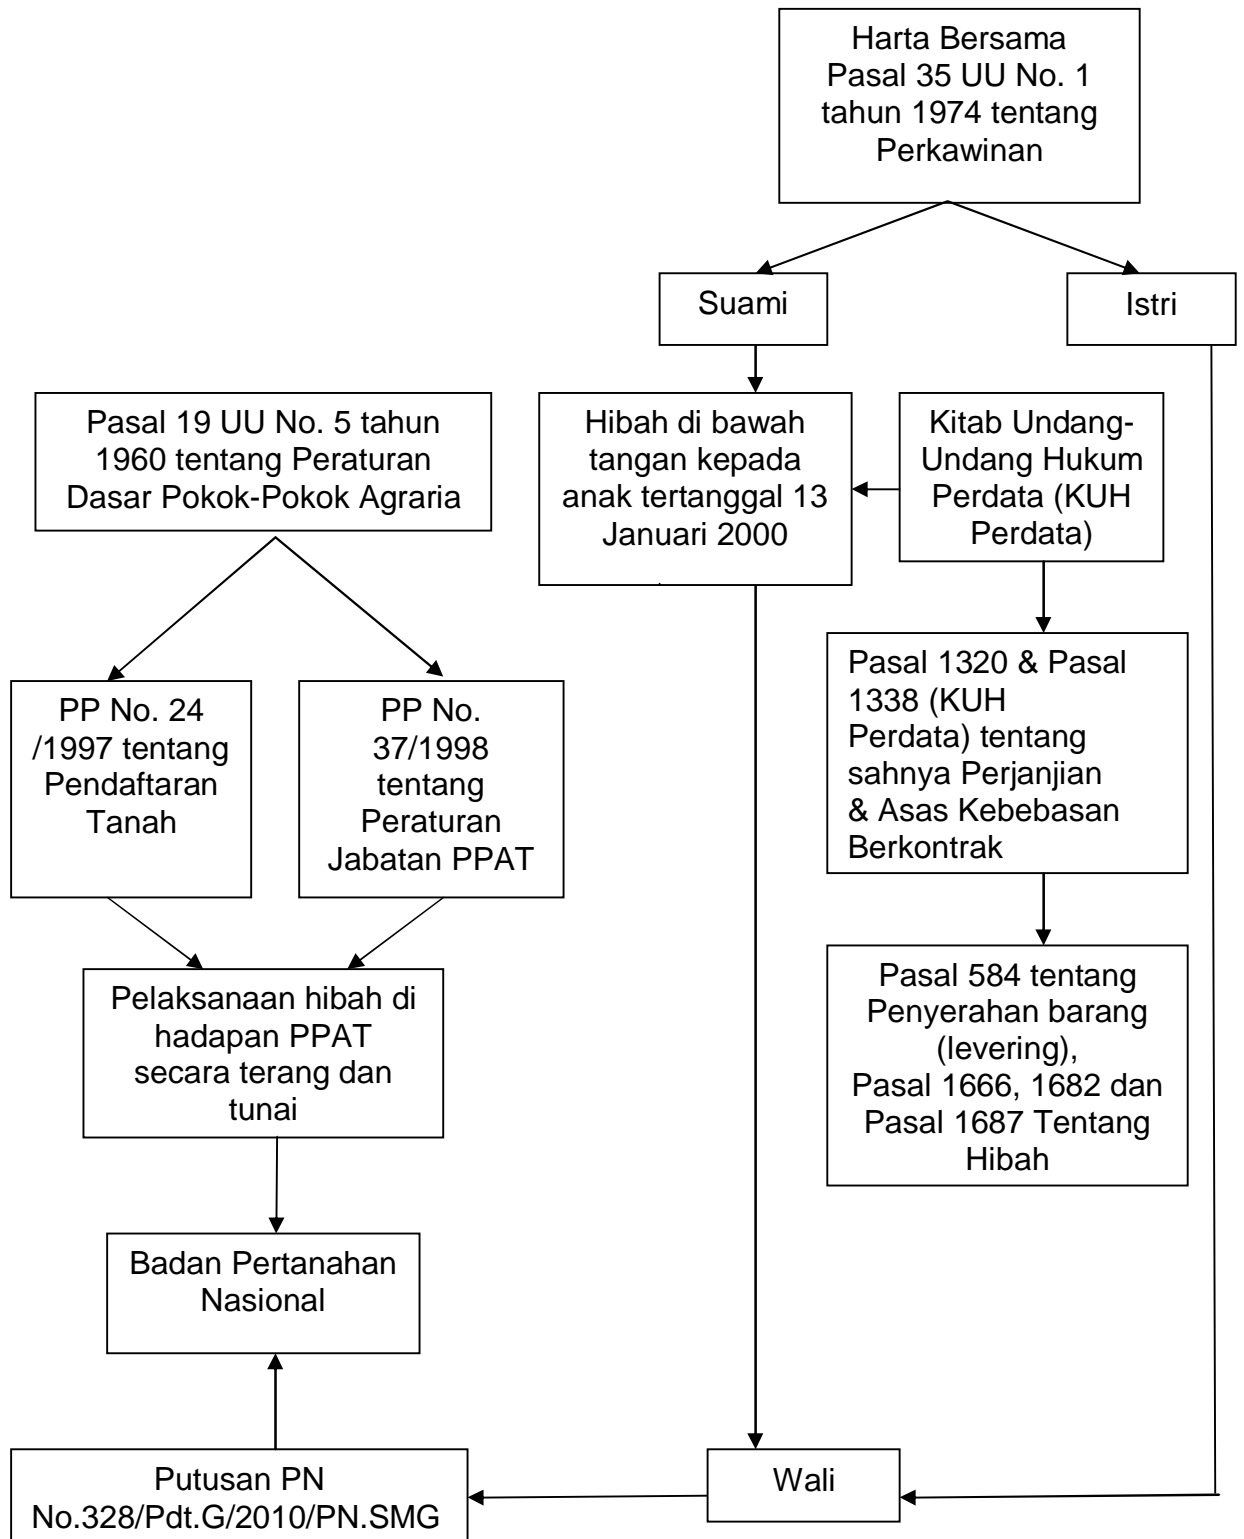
Harta Bersama Pasal 35 UU No. 1 tahun 1974 tentang Perkawinan

Suami

Istri

Pasal 19 UU No. 5 tahun 1960 tentang Peraturan Dasar Pokok-Pokok Agraria

Hibah di bawah tangan kepada anak tertanggal 13 Januari 2000

Kitab Undang-Undang Hukum Perdata (KUH Perdata)

PP No. 24 /1997 tentang Pendaftaran Tanah

PP No. 37/1998 tentang Peraturan Jabatan PPAT

Pasal 1320 & Pasal 1338 (KUH Perdata) tentang sahnya Perjanjian & Asas Kebebasan Berkontrak

Pasal 584 tentang Penyerahan barang (levering), Pasal 1666, 1682 dan Pasal 1687 Tentang Hibah

Pelaksanaan hibah di hadapan PPAT secara terang dan tunai

Badan Pertanahan Nasional

Putusan PN No.328/Pdt.G/2010/PN.SMG

Wali